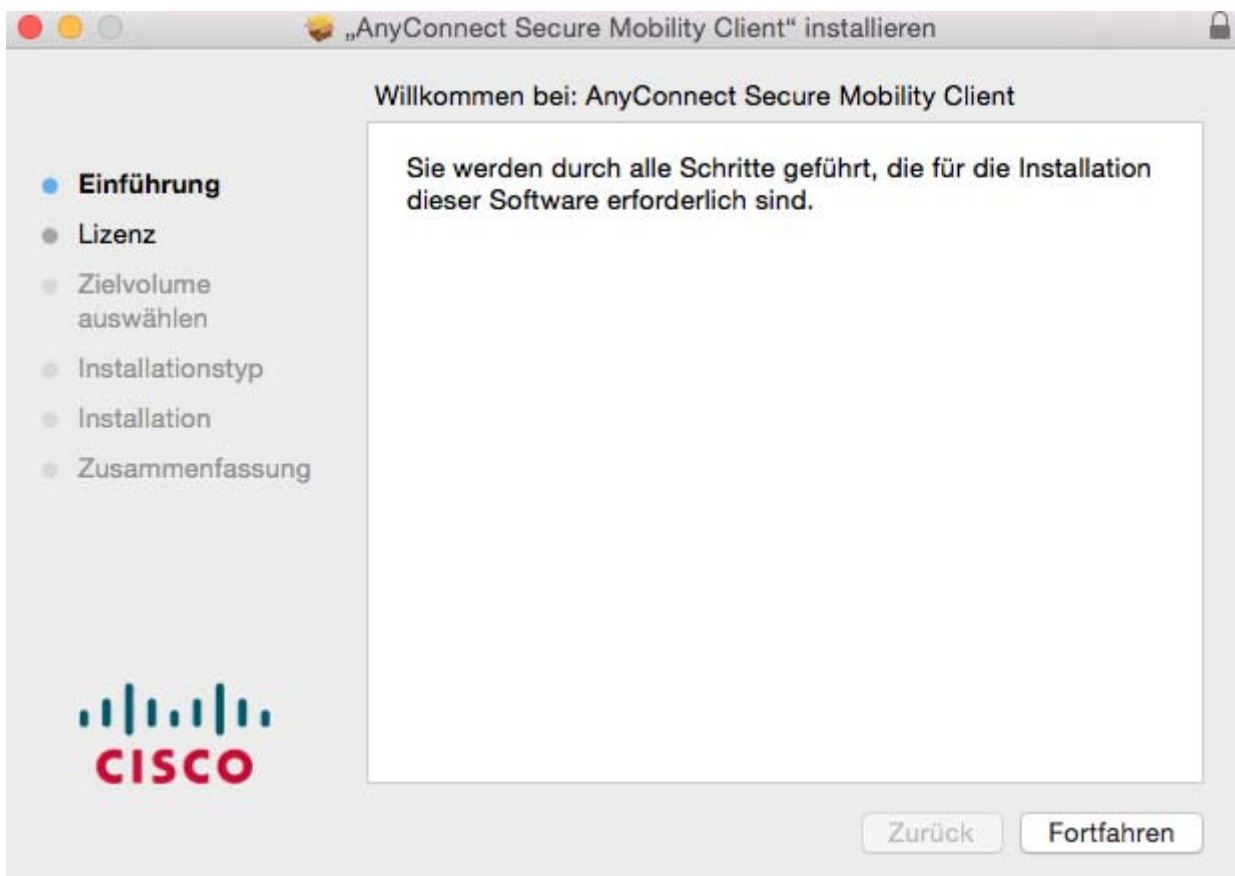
„AnyConnect Secure Mobility Client“ installieren

Willkommen bei: AnyConnect Secure Mobility Client

Einführung
Lizenz
Zielvolume auswählen
Installationstyp
Installation
Zusammenfassung

Sie werden durch alle Schritte geführt, die für die Installation dieser Software erforderlich sind.

CISCO

Zurück
Fortfahren